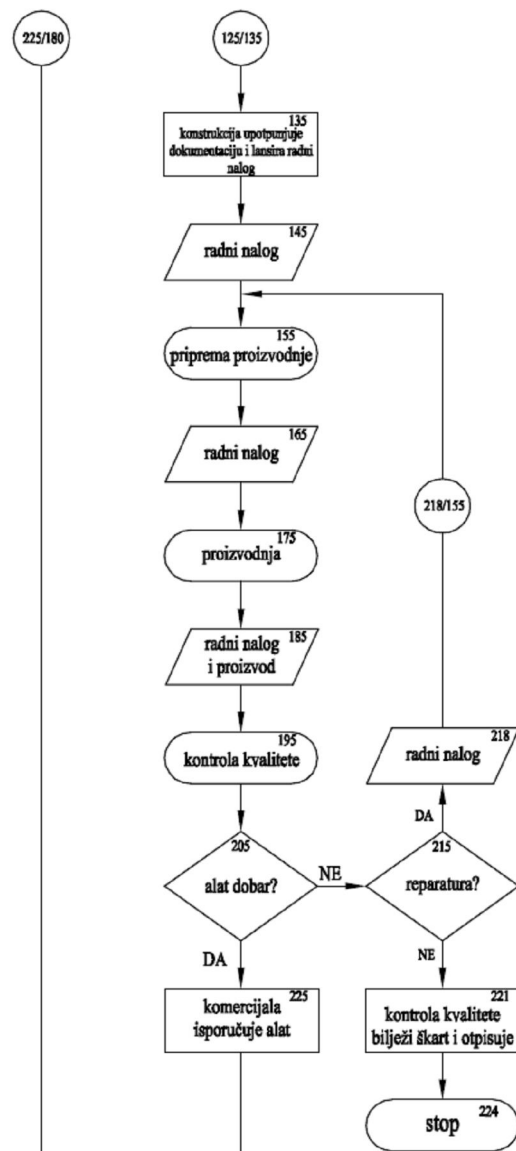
225/180

125/135

135
konstrukcija upotpunjuje dokumentaciju i lansira radni nalog

145
radni nalog

155
priprema proizvodnje

165
radni nalog

175
proizvodnja

185
radni nalog i proizvod

195
kontrola kvalitete

205
alat dobar?

NE

DA

225
komercijala isporučuje alat

218/155

218
radni nalog

DA

215
reparatura?

NE

221
kontrola kvalitete bilježi škart i otpisuje

stop 224